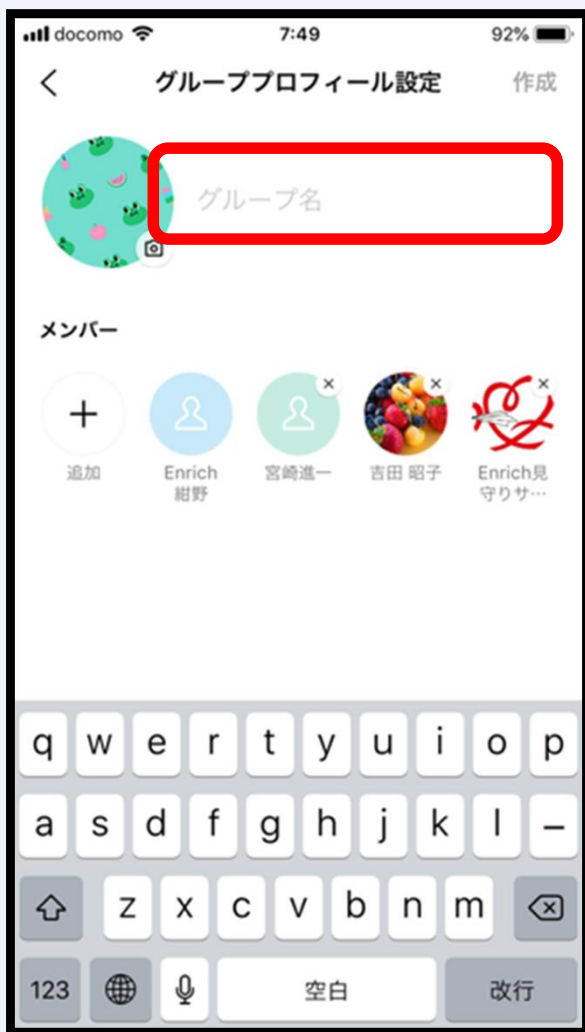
docomo 7:49 92%

< グループプロフィール設定 作成

グループ名

メンバー

追加

Enrich 紺野

宮崎進一

吉田 昭子

Enrich見守りサ…

q w e r t y u i o p

a s d f g h j k l –

z x c v b n m

123

空白

改行